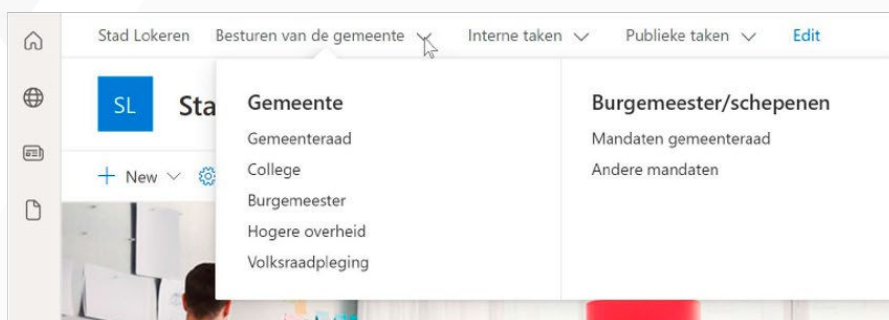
Stad Lokeren Besturen van de gemeente Interne taken Publieke taken Edit

SL Sta

+ New

Gemeente
Gemeenteraad
College
Burgemeester
Hogere overheid
Volksraadpleging

Burgemeester/schepenen
Mandaten gemeenteraad
Andere mandaten